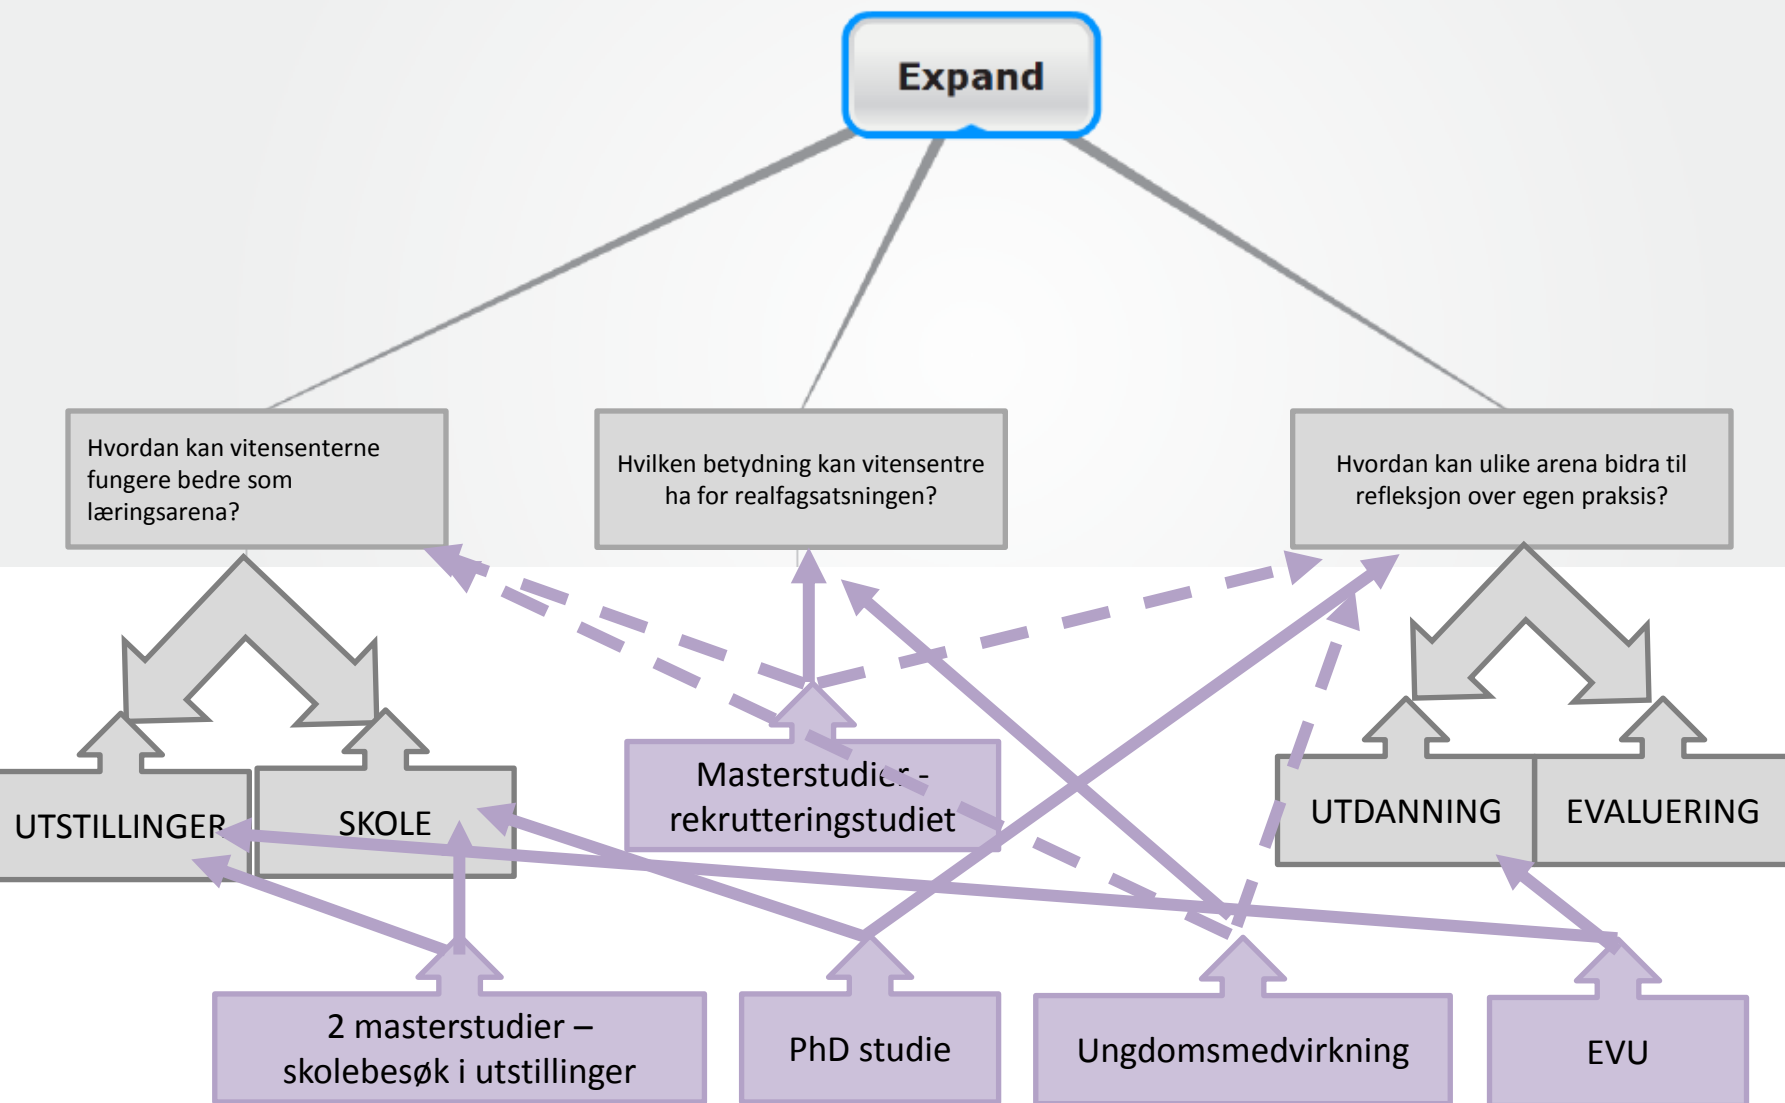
Expand

Hvordan kan vitensenterne fungere bedre som læringsarena?

Hvilken betydning kan vitensentre ha for realfagsatsningen?

Hvordan kan ulike arena bidra til refleksjon over egen praksis?

UTSTILLINGER

SKOLE

Masterstudier - rekrutteringstudiet

UTDANNING

EVALUERING

2 masterstudier – skolebesøk i utstillinger

PhD studie

Ungdomsmedvirkning

EVU